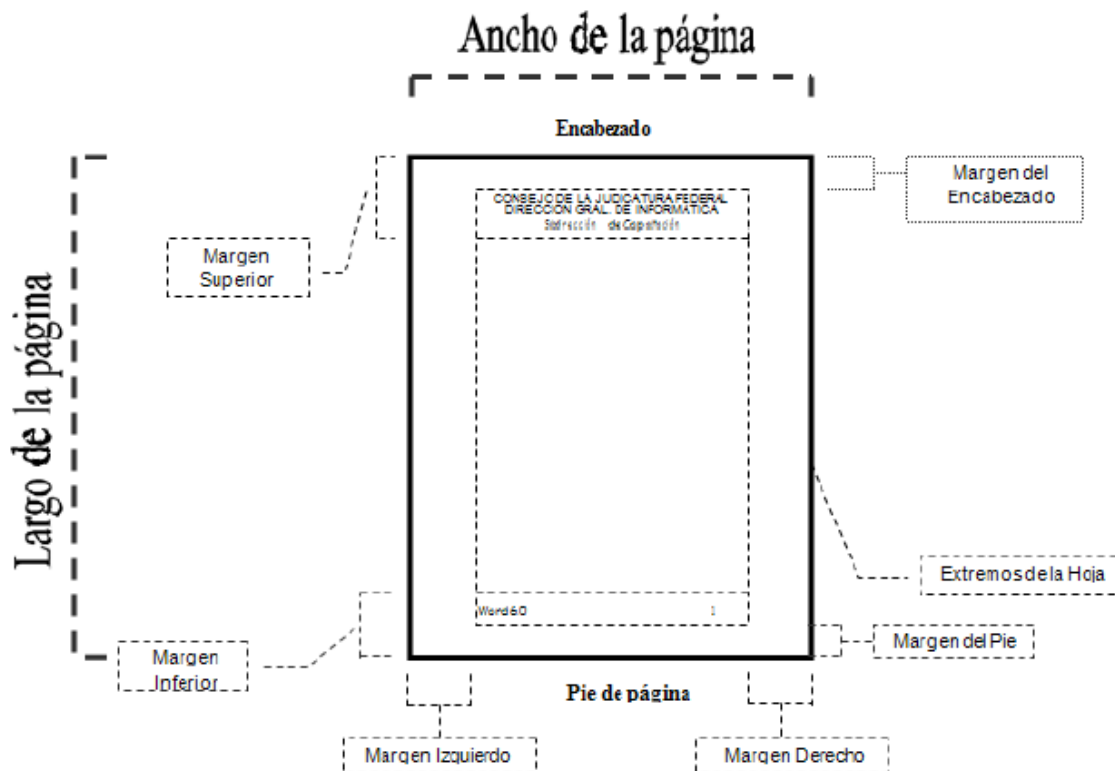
Ancho de la página

Encabezado

Largo de la página

Margen Superior

CONSEJO DE LA JUDICATURA FEDERAL
DIRECCION GRAL. DE INFORMATICA
Subdirección de Capacitación

Margen del Encabezado

Word 6.0 1

Extremos de la Hoja

Margen del Pie

Margen Inferior

Pie de página

Margen Izquierdo

Margen Derecho